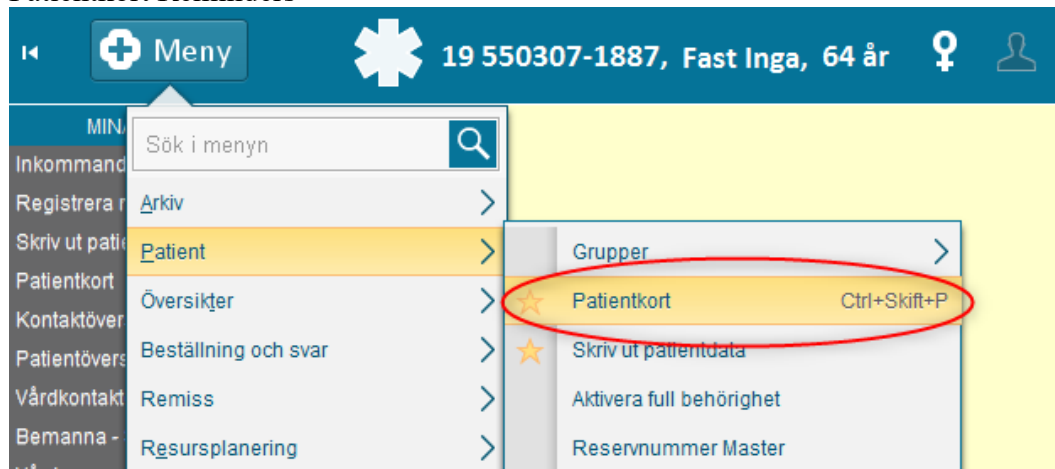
Meny

19 550307-1887, Fast Inga, 64 år

MINA

Inkommand

Registrera r

Skriv ut patie

Patientkort

Kontaktöver

Patientövers

Vårdkontakt

Bemanna -

Sök i menyn

Arkiv

Patient

Översikter

Beställning och svar

Remiss

Resursplanering

Grupper

Patientkort Ctrl+Skift+P

Skriv ut patientdata

Aktivera full behörighet

Reservnummer Master